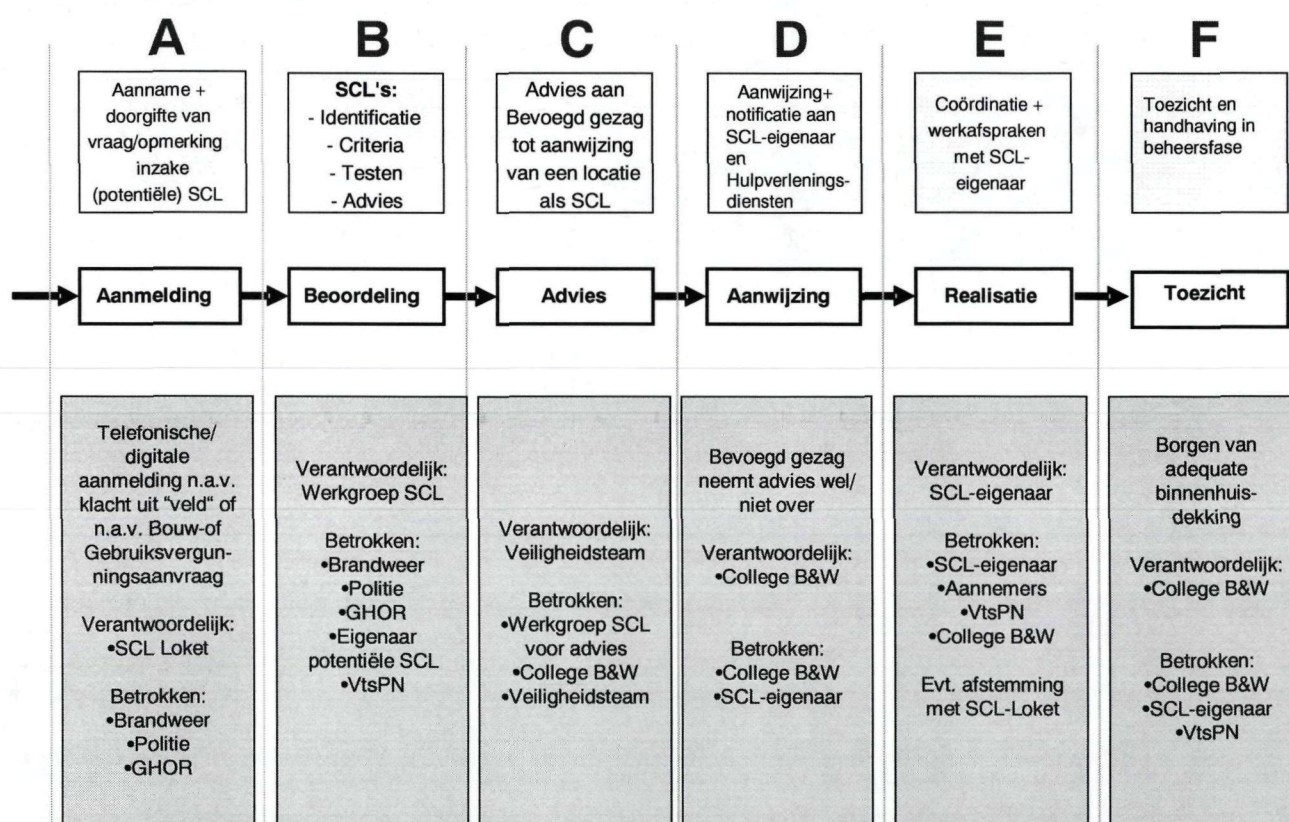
A

Aanname + doorgifte van vraag/opmerking inzake (potentiële) SCL

Aanmelding

Telefonische/ digitale aanmelding n.a.v. klacht uit "veld" of n.a.v. Bouw-of Gebruiksvergunningsaanvraag

Verantwoordelijk:
•SCL Loket

Betrokken:
•Brandweer
•Politie
•GHOR

B

SCL's:
- Identificatie
- Criteria
- Testen
- Advies

Beoordeling

Verantwoordelijk: Werkgroep SCL

Betrokken:
•Brandweer
•Politie
•GHOR
•Eigenaar potentiële SCL
•VtsPN

C

Advies aan Bevoegd gezag tot aanwijzing van een locatie als SCL

Advies

Verantwoordelijk: Veiligheidsteam

Betrokken:
•Werkgroep SCL voor advies
•College B&W
•Veiligheidsteam

D

Aanwijzing+ notificatie aan SCL-eigenaar en Hulpverleningsdiensten

Aanwijzing

Bevoegd gezag neemt advies wel/ niet over

Verantwoordelijk:
•College B&W

Betrokken:
•College B&W
•SCL-eigenaar

E

Coördinatie + werkafspraken met SCL-eigenaar

Realisatie

Verantwoordelijk: SCL-eigenaar

Betrokken:
•SCL-eigenaar
•Aannemers
•VtsPN
•College B&W

Evt. afstemming met SCL-Loket

F

Toezicht en handhaving in beheersfase

Toezicht

Borgen van adequate binnenhuisdekking

Verantwoordelijk:
•College B&W

Betrokken:
•College B&W
•SCL-eigenaar
•VtsPN